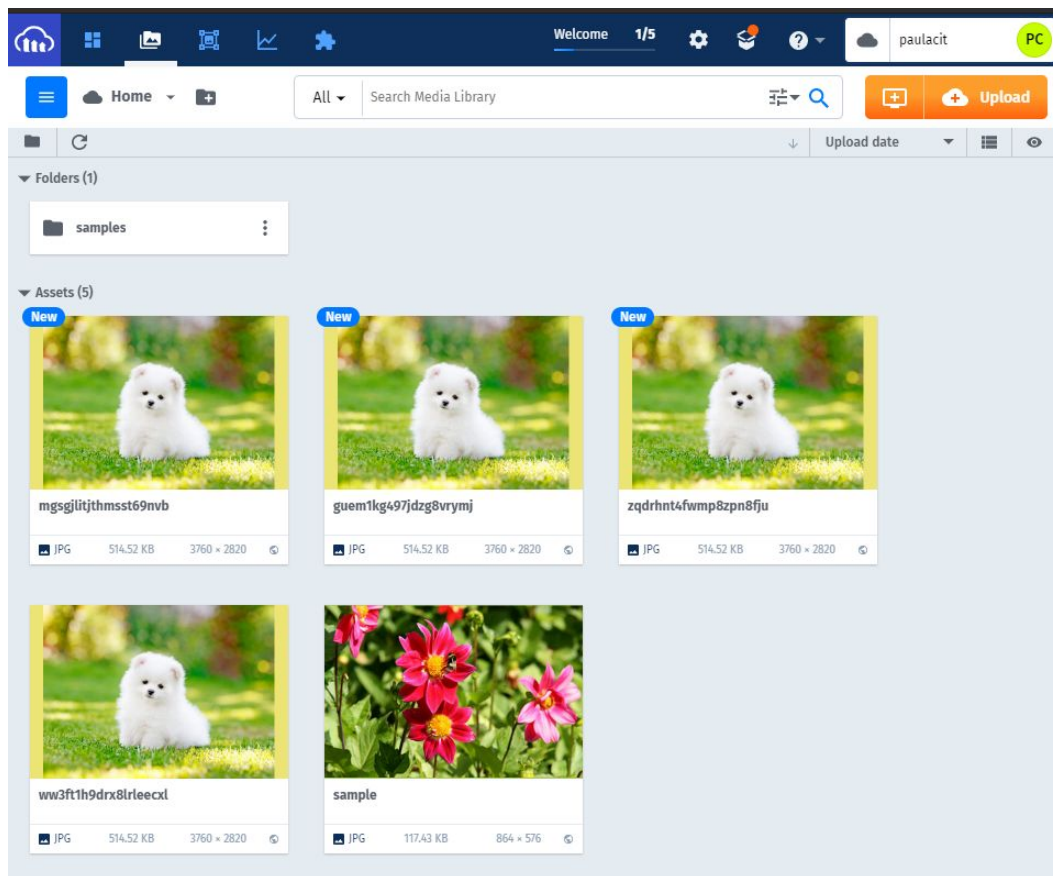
Welcome 1/5

paulacit PC

Home

All

Search Media Library

Upload

Upload date

Folders (1)

samples

Assets (5)

New

mgsgjlitjthmsst69nvb

JPG 514.52 KB 3760 × 2820

New

guem1kg497jdzg8vrymj

JPG 514.52 KB 3760 × 2820

New

zqdrhnt4fwmp8zpn8fju

JPG 514.52 KB 3760 × 2820

ww3ft1h9drx8lrleecxl

JPG 514.52 KB 3760 × 2820

sample

JPG 117.43 KB 864 × 576